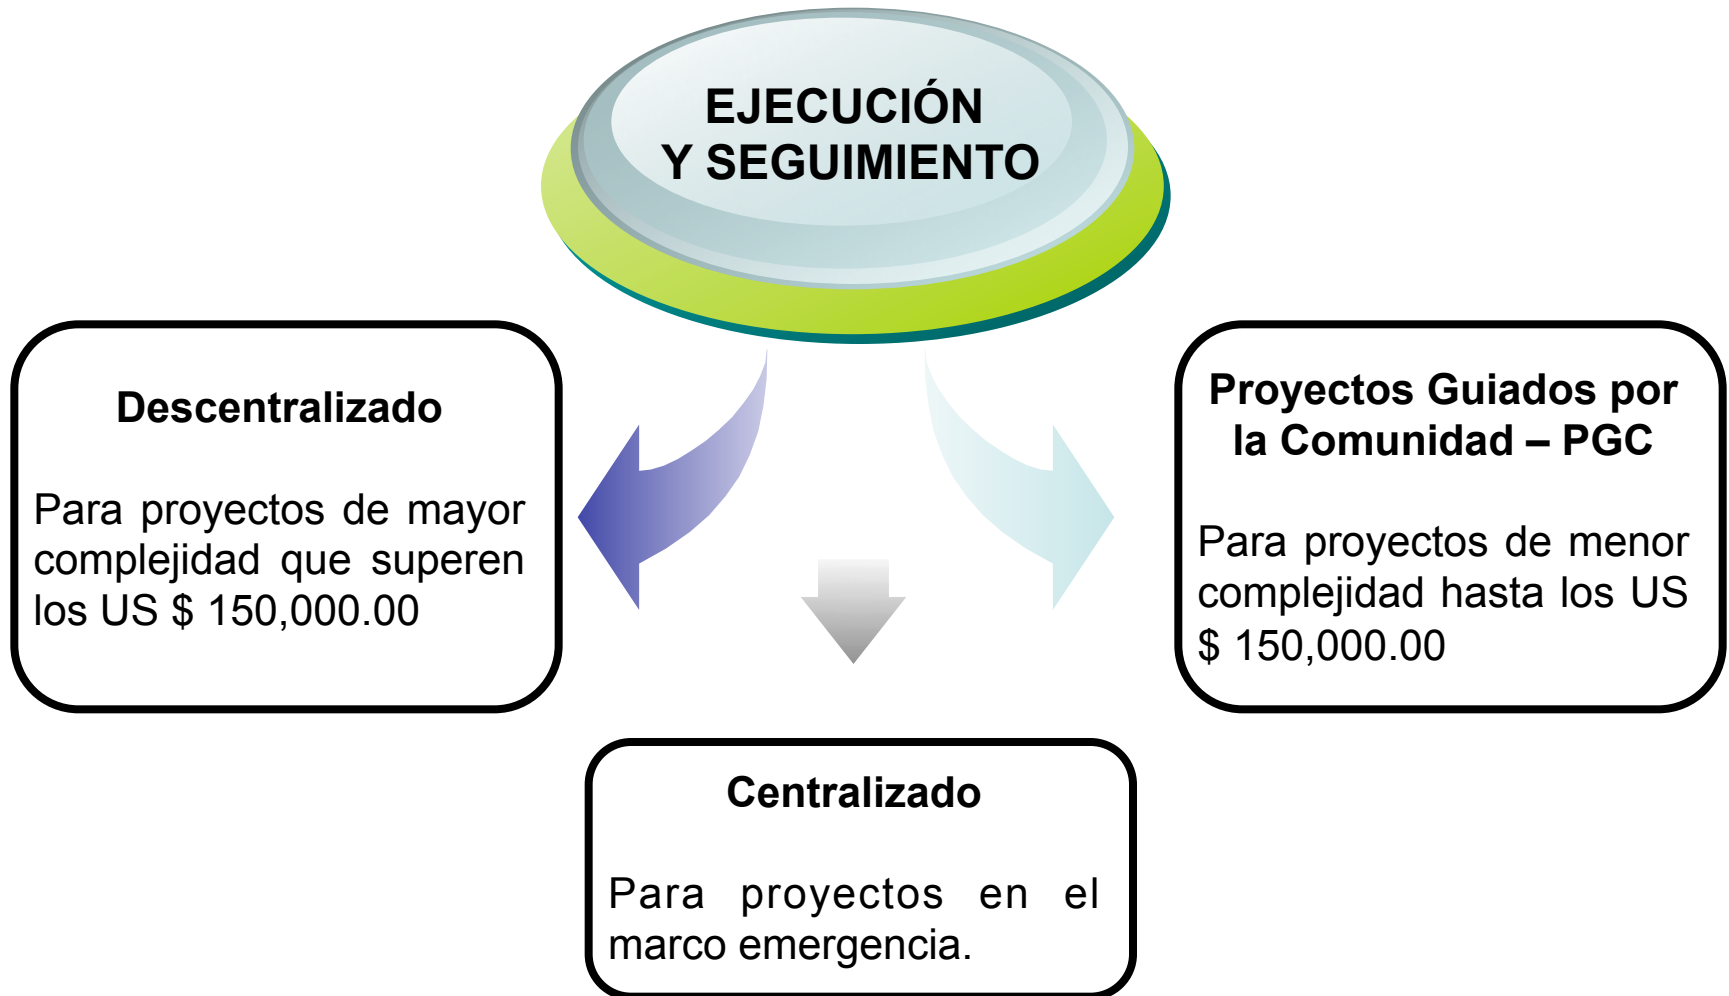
EJECUCIÓN Y SEGUIMIENTO

Descentralizado

Para proyectos de mayor complejidad que superen los US $ 150,000.00

Proyectos Guiados por la Comunidad – PGC

Para proyectos de menor complejidad hasta los US $ 150,000.00

Centralizado

Para proyectos en el marco emergencia.